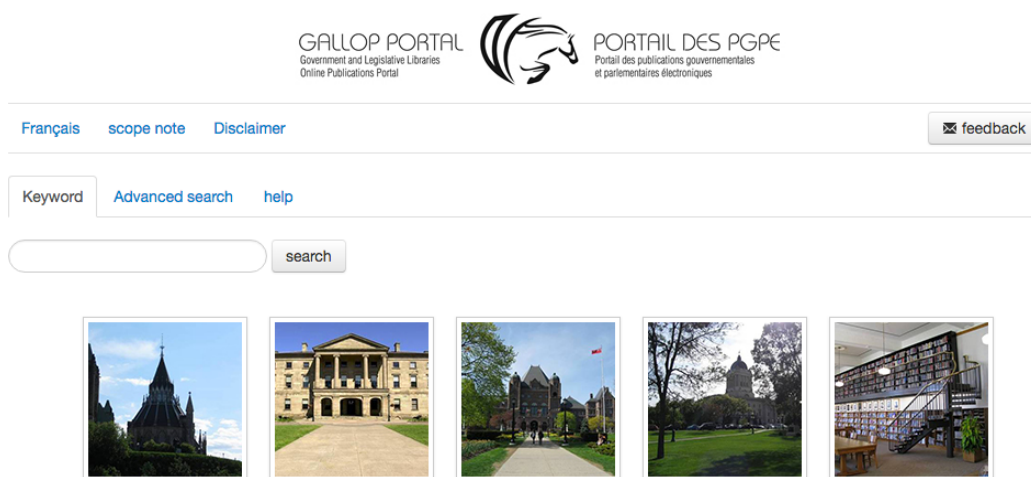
GALLOP PORTAL
Government and Legislative Libraries
Online Publications Portal

PORTAIL DES PGPE
Portail des publications gouvernementales
et parlementaires électroniques

Français scope note Disclaimer

feedback

Keyword Advanced search help

search